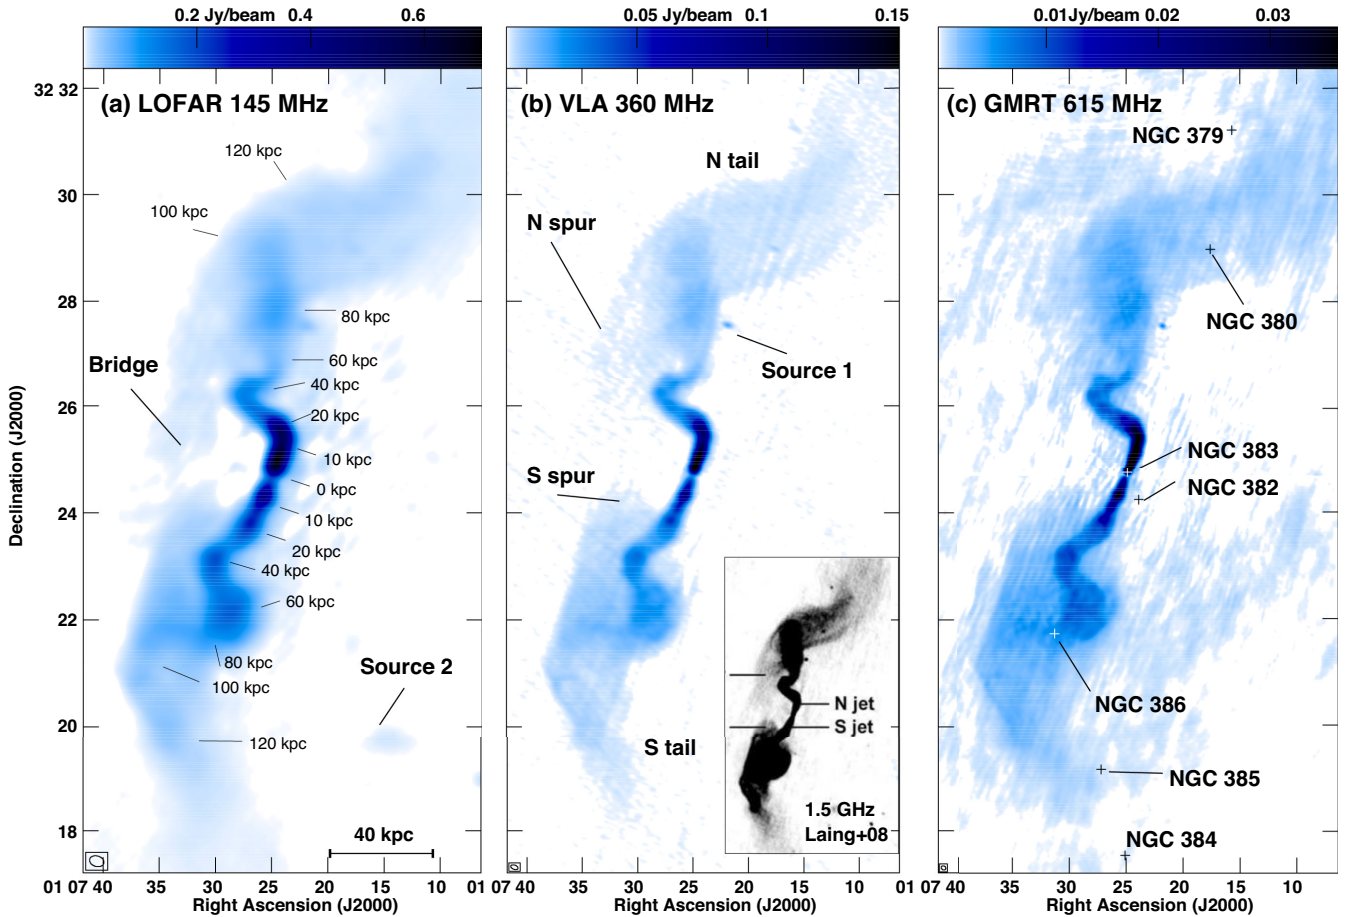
0.2 Jy/beam 0.4 0.6

(a) LOFAR 145 MHz

120 kpc
100 kpc
80 kpc
60 kpc
40 kpc
20 kpc
10 kpc
0 kpc
10 kpc
20 kpc
40 kpc
60 kpc
80 kpc
100 kpc
120 kpc

Bridge

Source 2

40 kpc

32 32
30
28
26
24
22
20
18

Declination (J2000)

01 07 40 35 30 25 20 15 10
Right Ascension (J2000)

0.05 Jy/beam 0.1 0.15

(b) VLA 360 MHz

N tail
N spur
Source 1
S spur
S tail

N jet
S jet
1.5 GHz
Laing+08

01 07 40 35 30 25 20 15 10
Right Ascension (J2000)

0.01Jy/beam 0.02 0.03

(c) GMRT 615 MHz

NGC 379
NGC 380
NGC 383
NGC 382
NGC 386
NGC 385
NGC 384

01 07 40 35 30 25 20 15 10
Right Ascension (J2000)